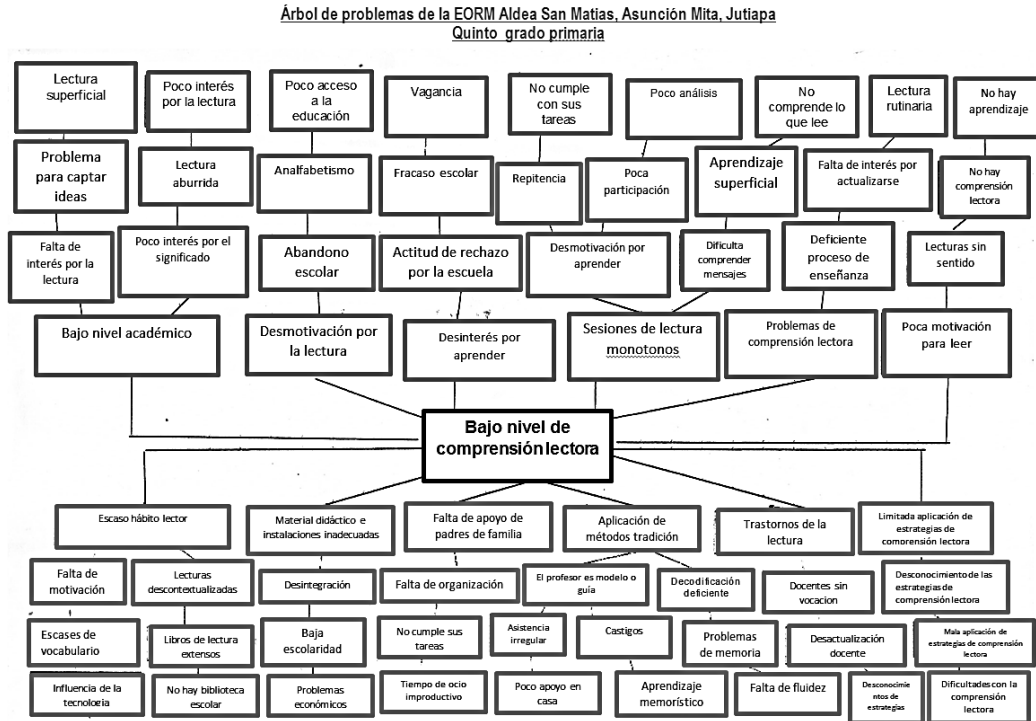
Árbol de problemas de la EORM Aldea San Matias, Asunción Mita, Jutiapa
Quinto grado primaria

Lectura superficial

Poco interés por la lectura

Poco acceso a la educación

Vagancia

No cumple con sus tareas

Poco análisis

No comprende lo que lee

Lectura rutinaria

No hay aprendizaje

Problema para captar ideas

Lectura aburrida

Analfabetismo

Fracaso escolar

Repitencia

Poca participación

Aprendizaje superficial

Falta de interés por actualizarse

No hay comprensión lectora

Falta de interés por la lectura

Poco interés por el significado

Abandono escolar

Actitud de rechazo por la escuela

Desmotivación por aprender

Dificulta comprender mensajes

Deficiente proceso de enseñanza

Lecturas sin sentido

Bajo nivel académico

Desmotivación por la lectura

Desinterés por aprender

Sesiones de lectura monotonos

Problemas de comprensión lectora

Poca motivación para leer

Bajo nivel de comprensión lectora

Escaso hábito lector

Material didáctico e instalaciones inadecuadas

Falta de apoyo de padres de familia

Aplicación de métodos tradición

Trastornos de la lectura

Limitada aplicación de estrategias de comprensión lectora

Falta de motivación

Lecturas descontextualizadas

Desintegración

Falta de organización

El profesor es modelo o guía

Decodificación deficiente

Docentes sin vocacion

Desconocimiento de las estrategias de comprensión lectora

Escases de vocabulario

Libros de lectura extensos

Baja escolaridad

No cumple sus tareas

Asistencia irregular

Castigos

Problemas de memoria

Desactualización docente

Mala aplicación de estrategias de comprensión lectora

Influencia de la tecnologia

No hay biblioteca escolar

Problemas económicos

Tiempo de ocio improductivo

Poco apoyo en casa

Aprendizaje memorístico

Falta de fluidez

Desconocimientos de estrategias

Dificultades con la comprensión lectora